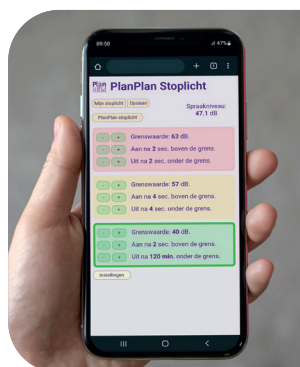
09:50

47%

PlanPlan Stoplicht

Mijn stoplicht

Opslaan

PlanPlan stoplicht

Spraakniveau:
47.1 dB

- +
Grenswaarde: 63 dB.
- +
Aan na 2 sec. boven de grens.
- +
Uit na 2 sec. onder de grens.

- +
Grenswaarde: 57 dB.
- +
Aan na 2 sec. boven de grens.
- +
Uit na 4 sec. onder de grens.

- +
Grenswaarde: 40 dB.
- +
Aan na 2 sec. boven de grens.
- +
Uit na 120 min. onder de grens.

Instellingen